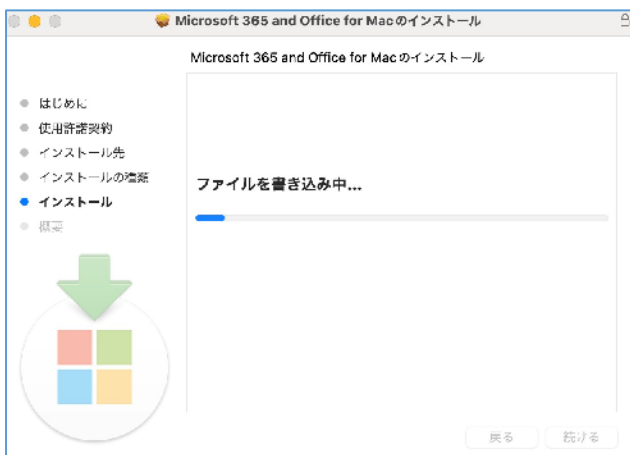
Microsoft 365 and Office for Macのインストール

Microsoft 365 and Office for Macのインストール

はじめに
使用許諾契約
インストール先
インストールの種類
インストール
概要

ファイルを書き込み中...

戻る
続ける